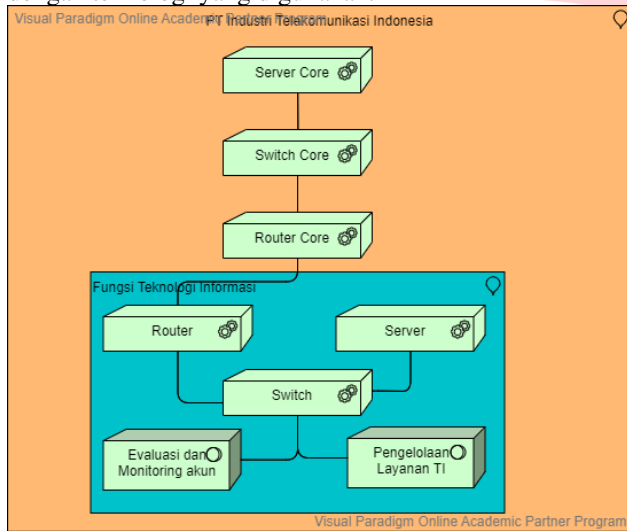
Visual Paradigm Online Academic Partner Program

PT Industri Telekomunikasi Indonesia

Server Core

Switch Core

Router Core

Fungsi Teknologi Informasi

Router

Server

Switch

Evaluasi dan Monitoring akun

Pengelolaan Layanan TI

Visual Paradigm Online Academic Partner Program